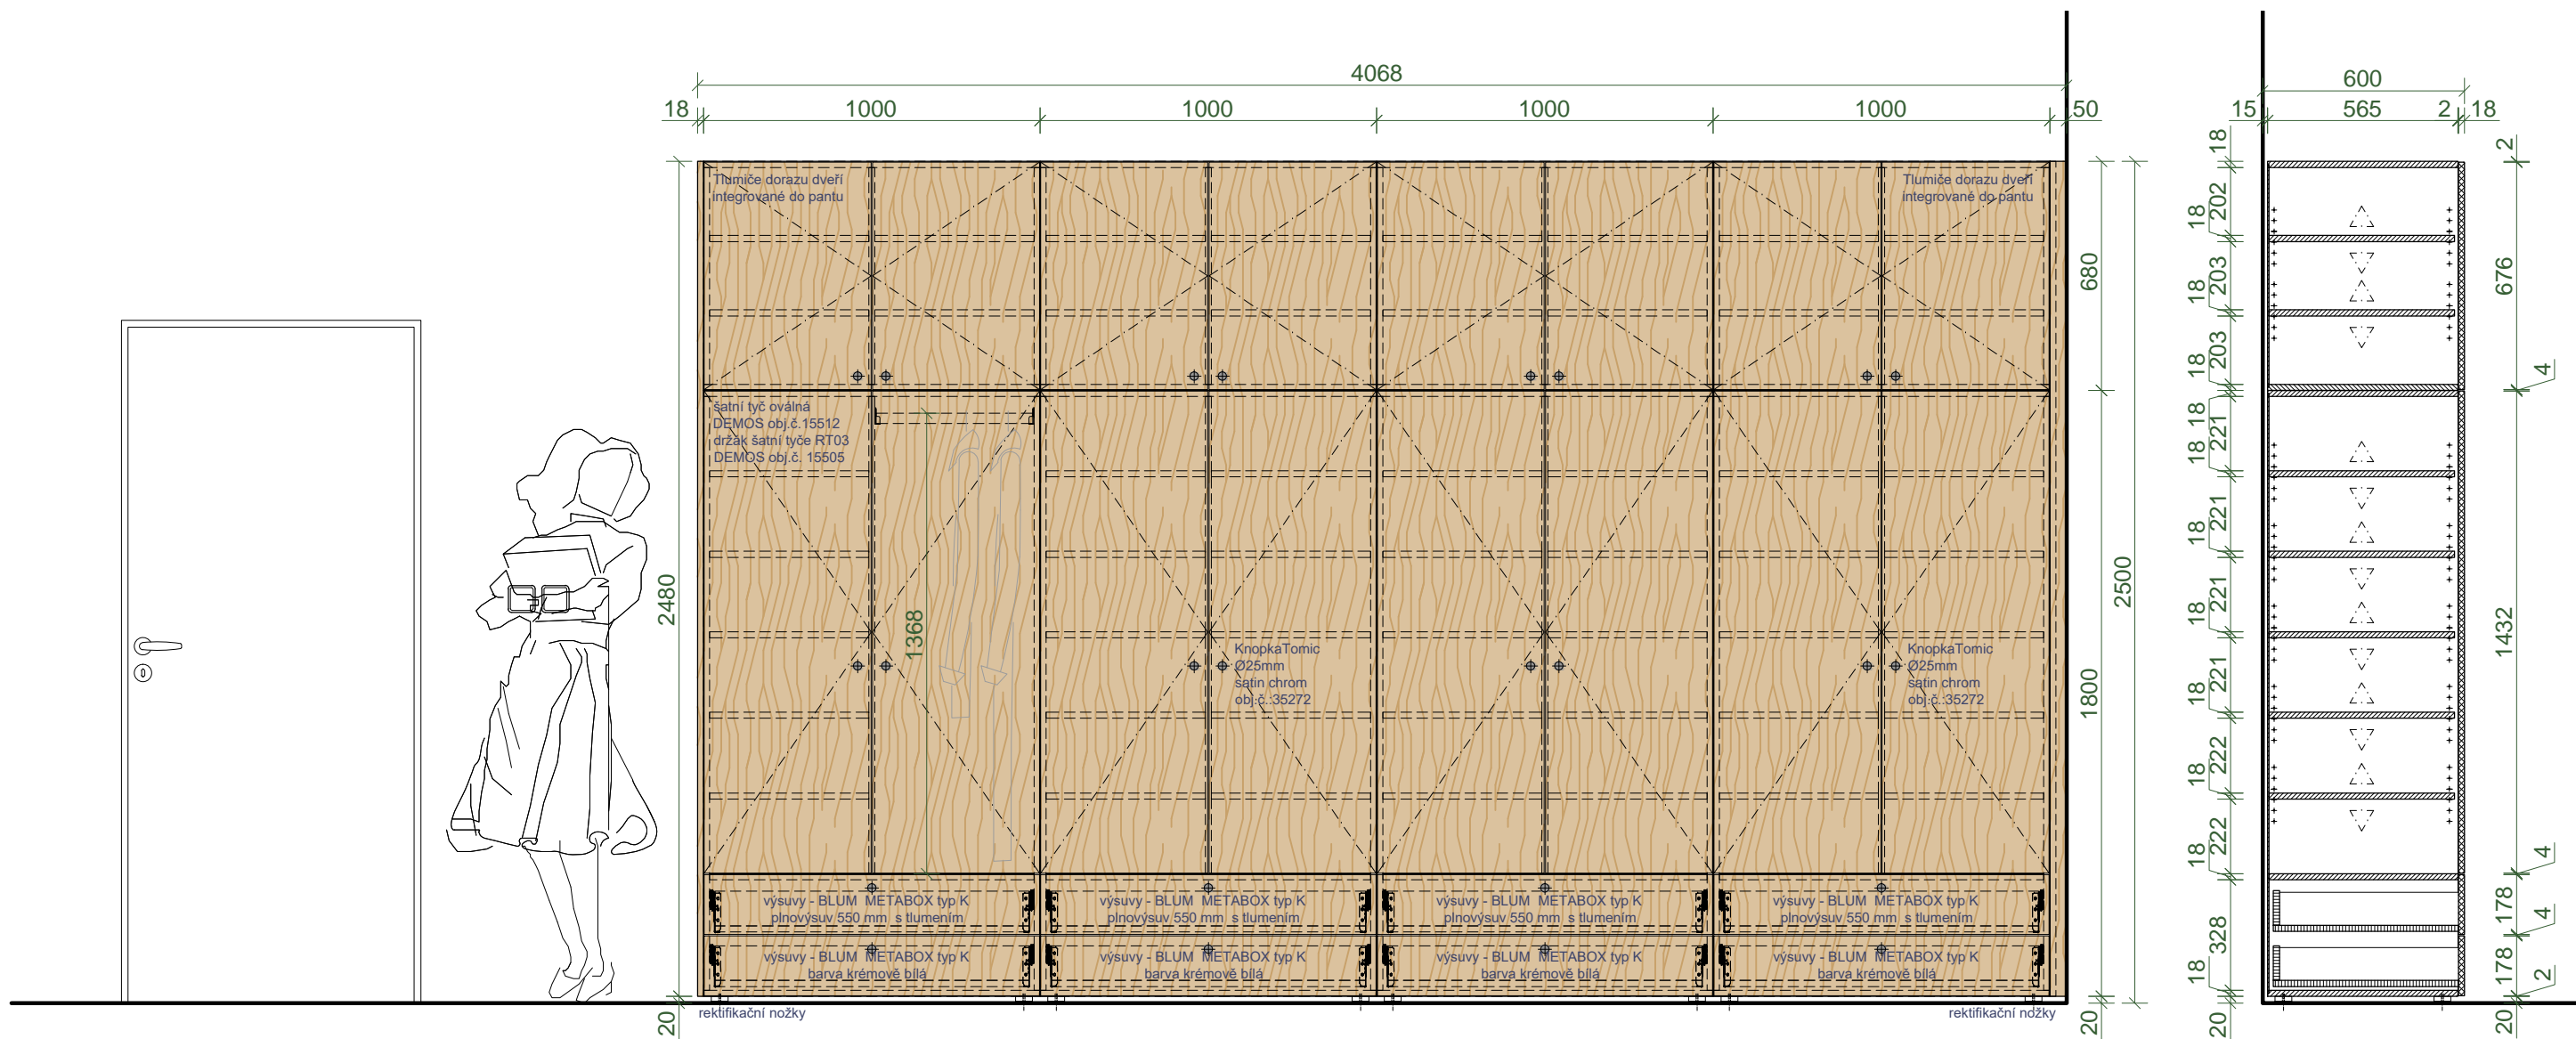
4068
18 1000 1000 1000 1000 50
600
15 565 2 18

Tlumiče dorazu dveří integrované do pantu

Tlumiče dorazu dveří integrované do pantu

šatní tyč oválná DEMOS obj.č.15512 držák šatní tyče RT03 DEMOS obj.č. 15505

1368

2480

KnopkaTomic Ø25mm satin chrom obj.č.:35272

KnopkaTomic Ø25mm satin chrom obj.č.:35272

výsuvy - BLUM METABOX typ K plnovýsuv 550 mm s tlumením

výsuvy - BLUM METABOX typ K plnovýsuv 550 mm s tlumením

výsuvy - BLUM METABOX typ K plnovýsuv 550 mm s tlumením

výsuvy - BLUM METABOX typ K plnovýsuv 550 mm s tlumením

výsuvy - BLUM METABOX typ K barva krémově bílá

výsuvy - BLUM METABOX typ K barva krémově bílá

výsuvy - BLUM METABOX typ K barva krémově bílá

výsuvy - BLUM METABOX typ K barva krémově bílá

rektifikační nožky

rektifikační nožky

20
680
1800
2500
20

18
18 202
18 203
18 203
18
18 221
18 221
18 221
18 221
18 222
18 222
328
18
20

2
676
4
1432
4
178
4
178
2
20